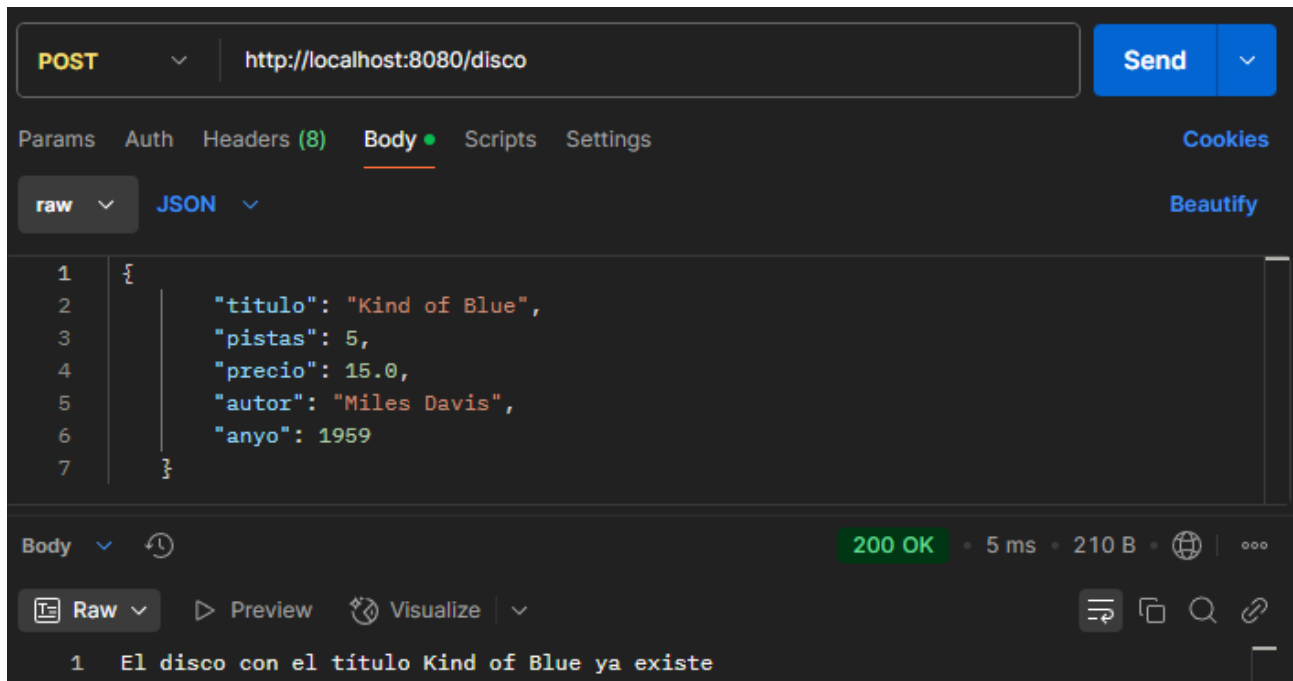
POST http://localhost:8080/disco Send

Params Auth Headers (8) Body Scripts Settings Cookies

raw JSON Beautify

1 {
2 "titulo": "Kind of Blue",
3 "pistas": 5,
4 "precio": 15.0,
5 "autor": "Miles Davis",
6 "anyo": 1959
7 }

Body 200 OK • 5 ms • 210 B

Raw Preview Visualize

1 El disco con el título Kind of Blue ya existe